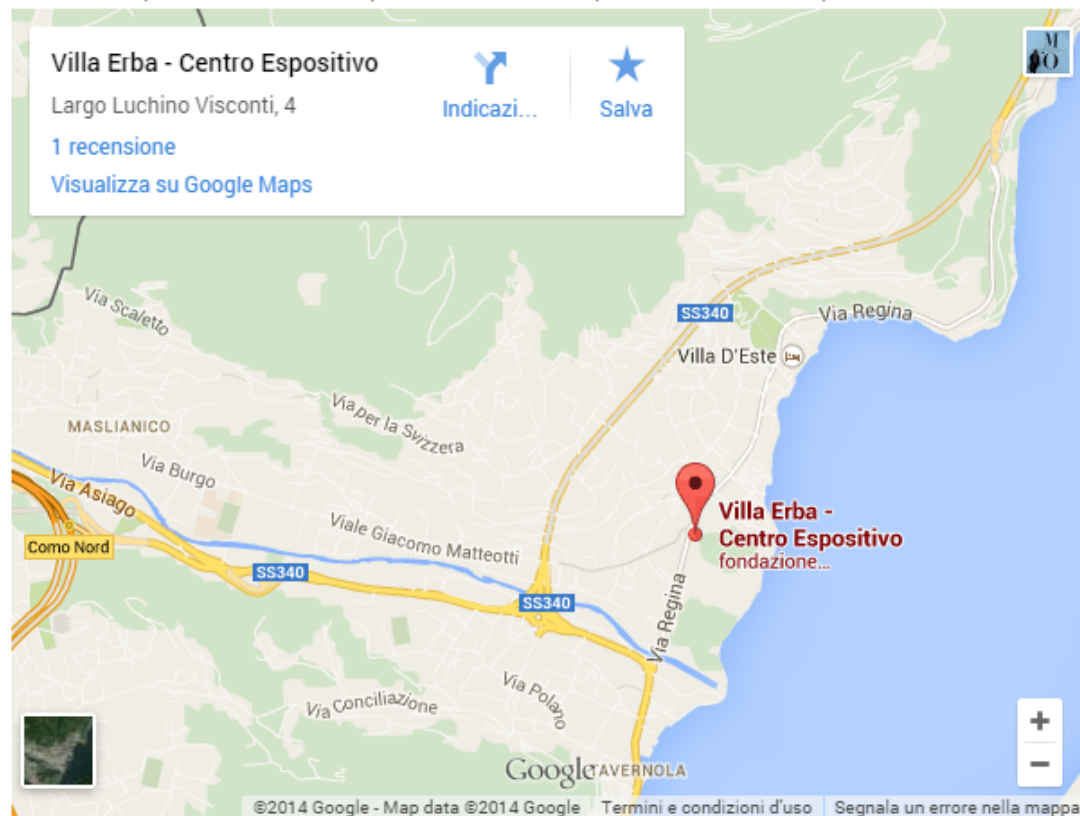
Villa Erba - Centro Espositivo
Largo Luchino Visconti, 4
1 recensione
Visualizza su Google Maps

Indicazi...

Salva

Via Scaletto
SS340
Via Regina
Villa D'Este
MASLIANICO
Via per la Svizzera
Via Burgo
Via Asiago
Villa Erba - Centro Espositivo
fondazione...
Como Nord
Viale Giacomo Matteotti
SS340
SS340
Via Regina
Via Polano
Via Conciliazione
Google
TAVERNOLA
+
−
©2014 Google - Map data ©2014 Google   Termini e condizioni d'uso   Segnala un errore nella mappa